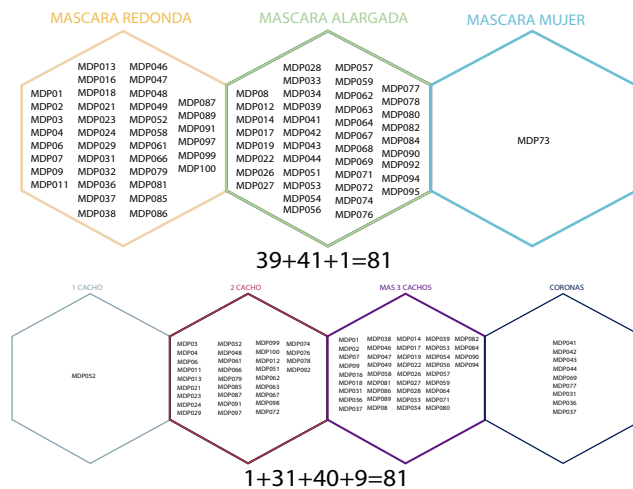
MASCARA REDONDA

MDP01
MDP02
MDP03
MDP04
MDP06
MDP07
MDP09
MDP011

MDP013
MDP016
MDP018
MDP021
MDP023
MDP024
MDP029
MDP031
MDP032
MDP036
MDP037
MDP038

MDP046
MDP047
MDP048
MDP049
MDP052
MDP058
MDP061
MDP066
MDP079
MDP081
MDP085
MDP086

MDP087
MDP089
MDP091
MDP097
MDP099
MDP100

MASCARA ALARGADA

MDP08
MDP012
MDP014
MDP017
MDP019
MDP022
MDP026
MDP027

MDP028
MDP033
MDP034
MDP039
MDP041
MDP042
MDP043
MDP044
MDP051
MDP053
MDP054
MDP056

MDP057
MDP059
MDP062
MDP063
MDP064
MDP067
MDP068
MDP069
MDP071
MDP072
MDP074
MDP076

MDP077
MDP078
MDP080
MDP082
MDP084
MDP090
MDP092
MDP094
MDP095

MASCARA MUJER

MDP73

39+41+1=81

1 CACHO

MDP052

2 CACHO

MDP03
MDP04
MDP06
MDP011
MDP013
MDP021
MDP023
MDP024
MDP029

MDP032
MDP048
MDP061
MDP066
MDP079
MDP085
MDP087
MDP091
MDP097

MDP099
MDP100
MDP012
MDP051
MDP062
MDP063
MDP067
MDP098
MDP072

MDP074
MDP076
MDP078
MDP092

MAS 3 CACHOS

MDP01
MDP02
MDP07
MDP09
MDP016
MDP018
MDP031
MDP036
MDP037

MDP038
MDP046
MDP047
MDP049
MDP058
MDP081
MDP086
MDP089
MDP08

MDP014
MDP017
MDP019
MDP022
MDP026
MDP027
MDP028
MDP033
MDP034

MDP039
MDP053
MDP054
MDP056
MDP057
MDP059
MDP064
MDP071
MDP080

MDP082
MDP084
MDP090
MDP094

CORONAS

MDP041
MDP042
MDP043
MDP044
MDP069
MDP077
MDP031
MDP036
MDP037

1+31+40+9=81